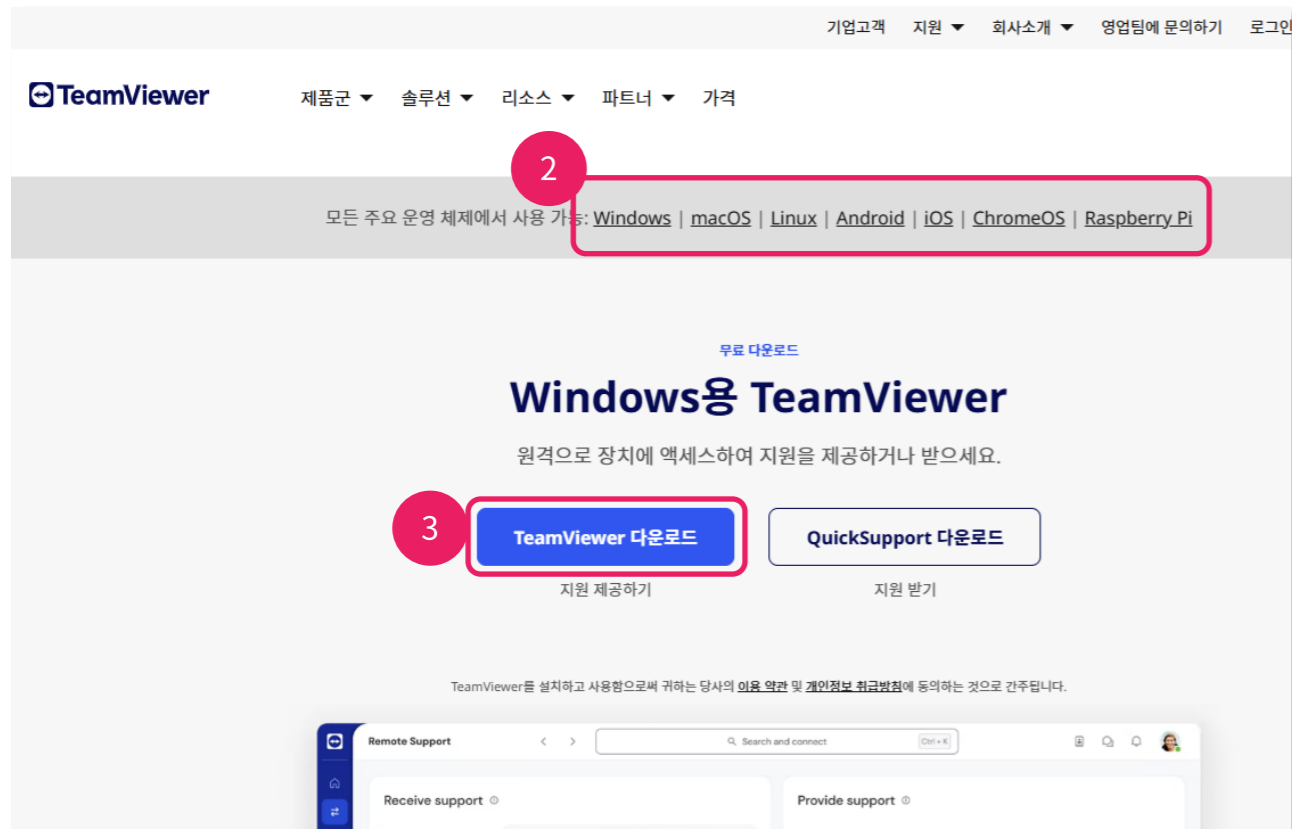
기업고객 지원 회사소개 영업팀에 문의하기 로그인

TeamViewer

제품군 솔루션 리소스 파트너 가격

2

모든 주요 운영 체제에서 사용 가능: Windows | macOS | Linux | Android | iOS | ChromeOS | Raspberry Pi

무료 다운로드

Windows용 TeamViewer

원격으로 장치에 액세스하여 지원을 제공하거나 받으세요.

3

TeamViewer 다운로드

지원 제공하기

QuickSupport 다운로드

지원 받기

TeamViewer를 설치하고 사용함으로써 귀하는 당사의 이용 약관 및 개인정보 취급방침에 동의하는 것으로 간주됩니다.

Remote Support

Search and connect Ctrl + K

Receive support

Provide support